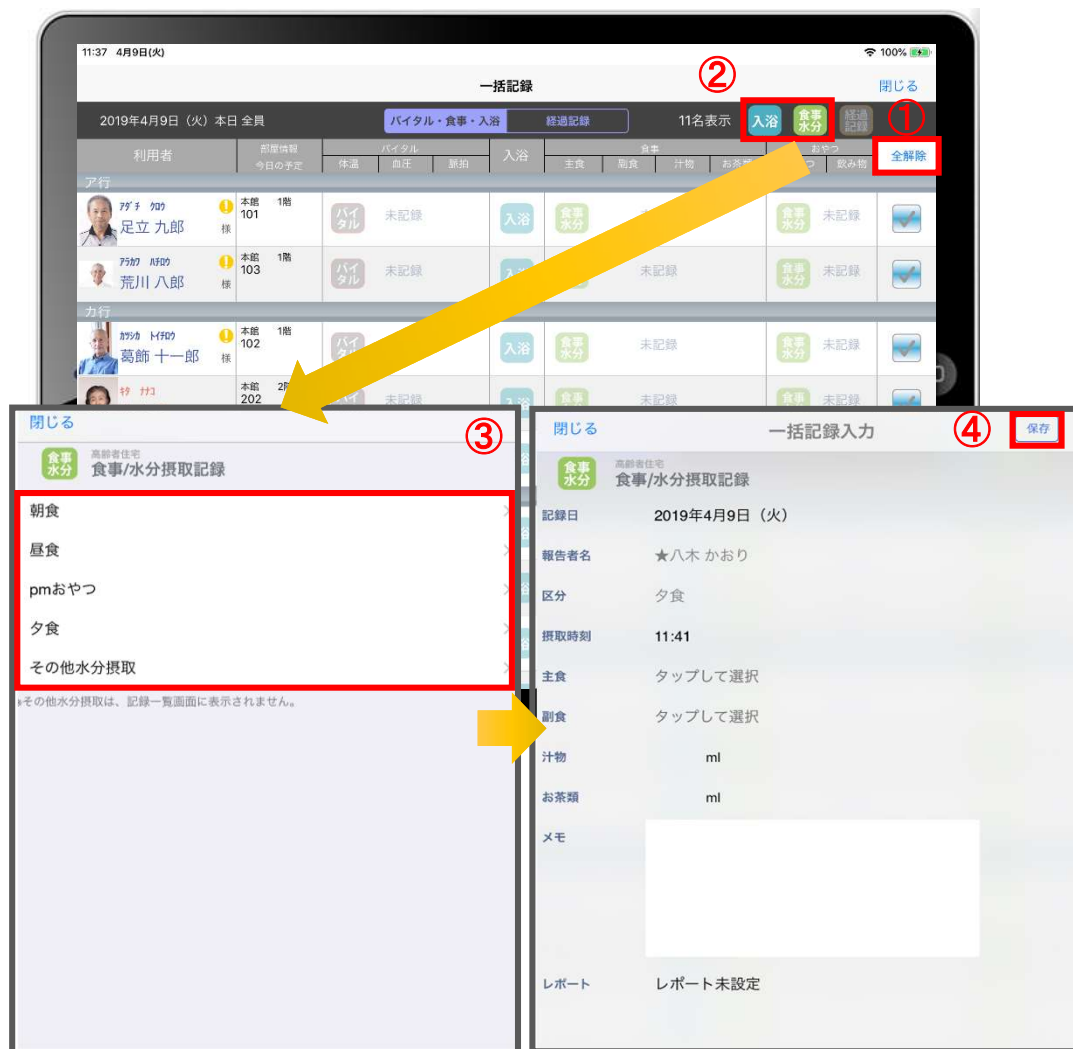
11:37 4月9日(火)

100%

一括記録

閉じる

②

2019年4月9日（火）本日 全員

バイタル・食事・入浴

経過記録

11名表示

入浴

食事水分

経過記録

①

利用者

部屋情報
今日の予定

バイタル
体温 血圧 脈拍

入浴

食事
主食 副食 汁物 お茶類

おやつ
おやつ 飲み物

全解除

ア行

アダチ クロウ
足立 九郎 様

本館 1階
101

バイタル

未記録

入浴

食事水分

食事水分

未記録

アラカワ ハチロウ
荒川 八郎 様

本館 1階
103

バイタル

未記録

入浴

未記録

食事水分

未記録

カ行

カツシカ トイチロウ
葛飾 十一郎 様

本館 1階
102

バイタル

入浴

食事水分

未記録

食事水分

未記録

キタ ナナコ

本館 2階
202

未記録

未記録

閉じる

③

食事水分

高齢者住宅
食事/水分摂取記録

朝食

昼食

pmおやつ

夕食

その他水分摂取

その他水分摂取は、記録一覧画面に表示されません。

閉じる

一括記録入力

④

保存

食事水分

高齢者住宅
食事/水分摂取記録

記録日 2019年4月9日（火）

報告者名 ★八木 かおり

区分 夕食

摂取時刻 11:41

主食 タップして選択

副食 タップして選択

汁物 ml

お茶類 ml

メモ

レポート レポート未設定